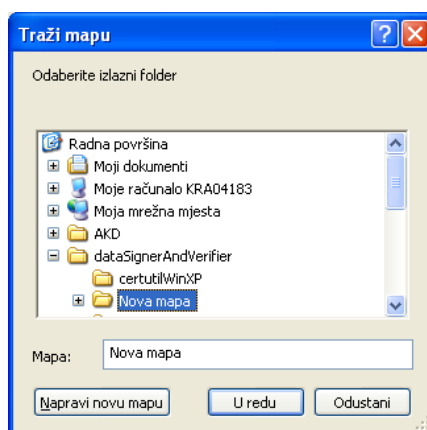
Traži mapu

Odaberite izlazni folder

Radna površina
Moji dokumenti
Moje računalo KRA04183
Moja mrežna mjesta
AKD
dataSignerAndVerifier
certutilWinXP
Nova mapa

Mapa: Nova mapa

Napravi novu mapu
U redu
Odustani